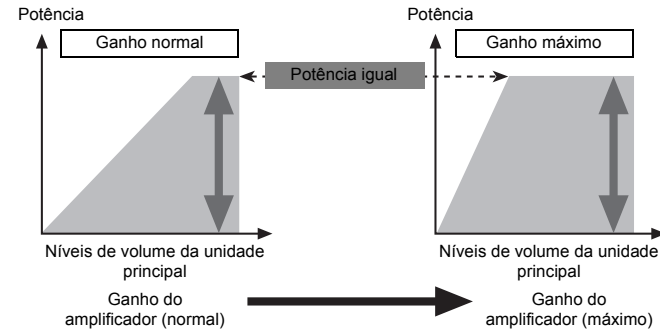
Potência

Ganho normal

Potência

Ganho máximo

Potência igual

Níveis de volume da unidade principal

Níveis de volume da unidade principal

Ganho do amplificador (normal)

Ganho do amplificador (máximo)